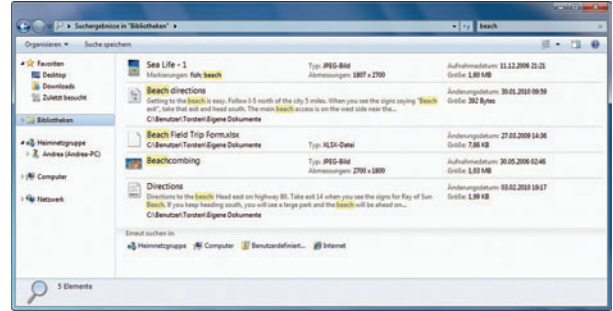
Suchergebnisse in "Bibliotheken" ▸

beach

Organisieren ▾ Suche speichern

Favoriten
Desktop
Downloads
Zuletzt besucht

Bibliotheken

Heimnetzgruppe
Andrea (Andrea-PC)

Computer

Netzwerk

Sea Life - 1
Markierungen: fish; beach
Typ: JPEG-Bild
Abmessungen: 1807 x 2700
Aufnahmedatum: 11.12.2006 21:21
Größe: 1,60 MB

Beach directions
Getting to the beach is easy. Follow I-5 north of the city 5 miles. When you see the signs saying "Beach exit", take the exit and head south. The main beach access is on the west side near the...
C:\Benutzer\Torsten\Eigene Dokumente
Änderungsdatum: 30.01.2010 09:59
Größe: 392 Bytes

Beach Field Trip Form.xlsx
C:\Benutzer\Torsten\Eigene Dokumente
Typ: XLSX-Datei
Änderungsdatum: 27.03.2009 14:36
Größe: 7,86 KB

Beachcombing
Typ: JPEG-Bild
Abmessungen: 2700 x 1800
Änderungsdatum: 30.05.2006 02:46
Größe: 1,03 MB

Directions
Directions to the beach: Head east on highway 80. Take exit 14 when you see the signs for Ray of Sun Beach. If you keep heading south, you will see a large park and the beach will be ahead on...
C:\Benutzer\Torsten\Eigene Dokumente
Änderungsdatum: 03.02.2010 19:17
Größe: 1,99 KB

Erneut suchen in:
Heimnetzgruppe Computer Benutzerdefiniert... Internet

5 Elemente